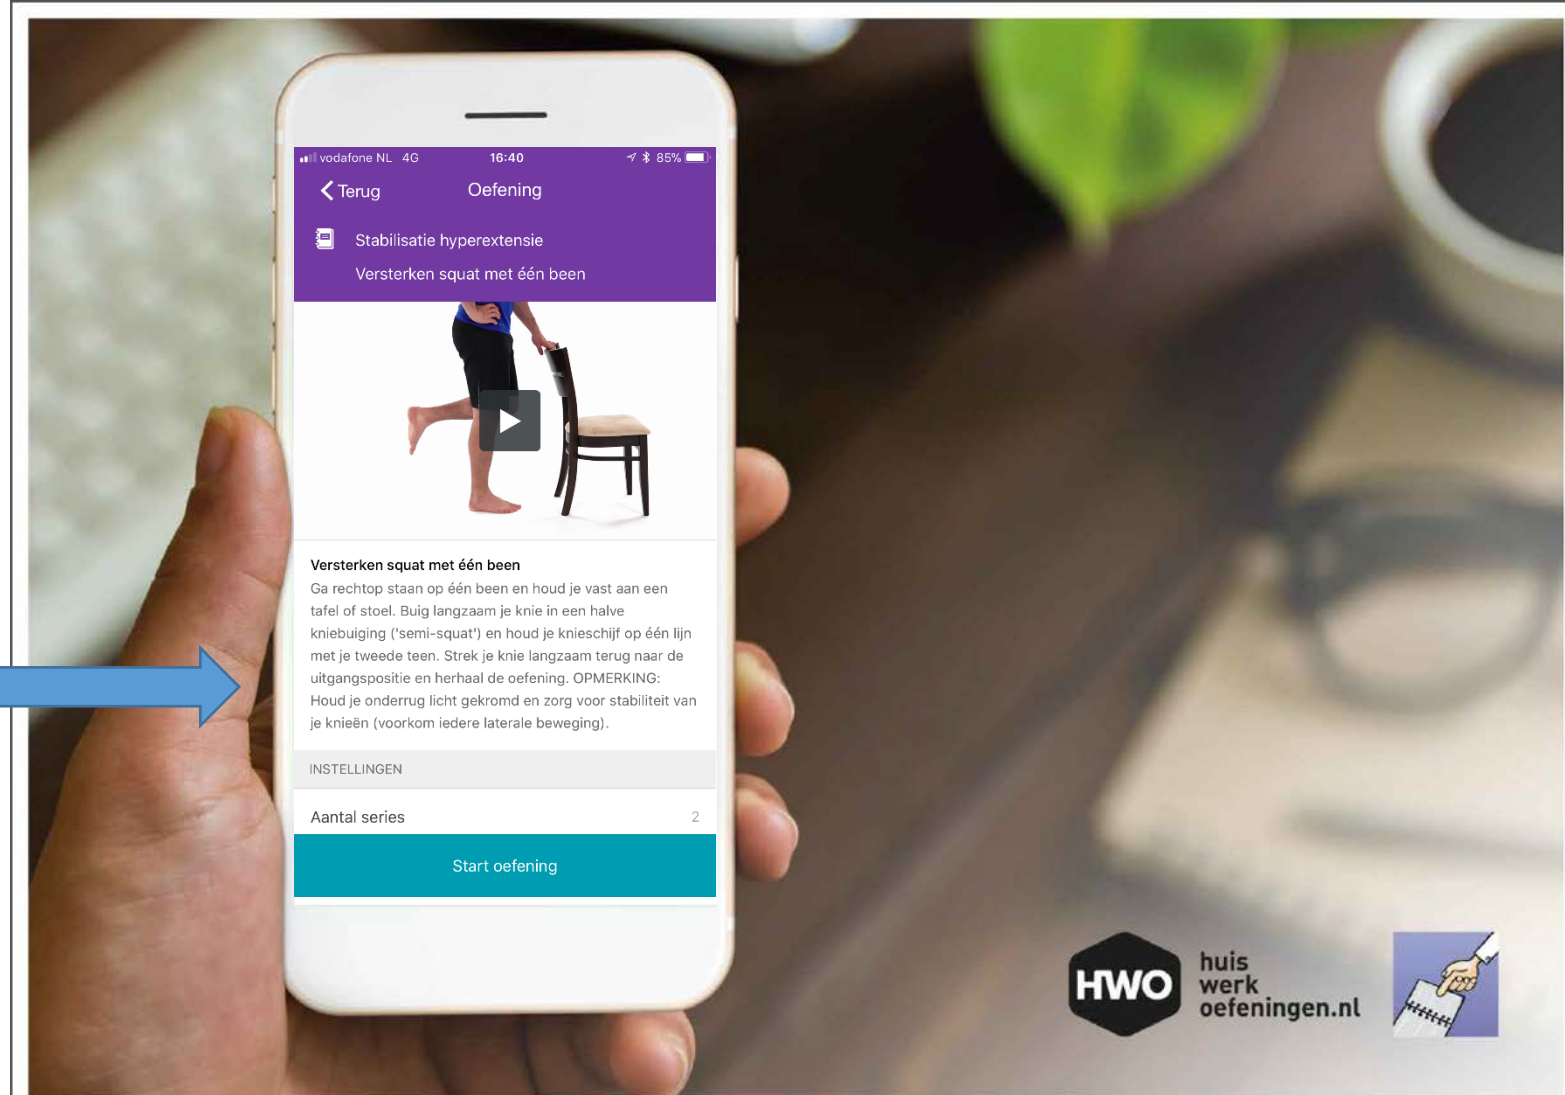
vodafone NL 4G 16:40 85%

Terug Oefening

Stabilisatie hyperextensie

Versterken squat met één been

Versterken squat met één been
Ga rechtop staan op één been en houd je vast aan een tafel of stoel. Buig langzaam je knie in een halve kniebuiging ('semi-squat') en houd je knieschijf op één lijn met je tweede teen. Strek je knie langzaam terug naar de uitgangspositie en herhaal de oefening. OPMERKING: Houd je onderrug licht gekromd en zorg voor stabiliteit van je knieën (voorkom iedere laterale beweging).

INSTELLINGEN

Aantal series 2

Start oefening

HWO huis werk oefeningen.nl